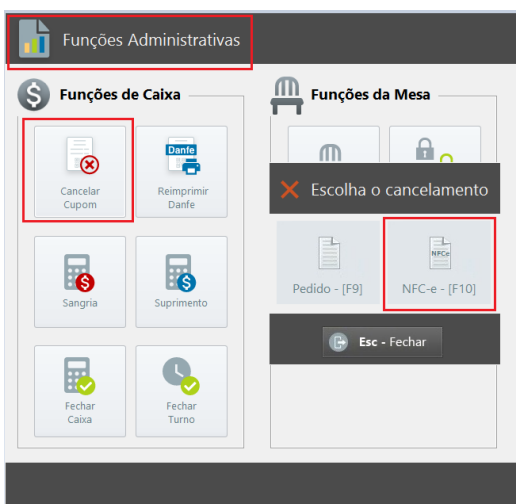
Funções Administrativas

Funções de Caixa

Cancelar Cupom

Danfe

Reimprimir Danfe

Sangria

Suprimento

Fechar Caixa

Fechar Turno

Funções da Mesa

Escolha o cancelamento

Pedido - [F9]

NFCe

NFC-e - [F10]

Esc - Fechar